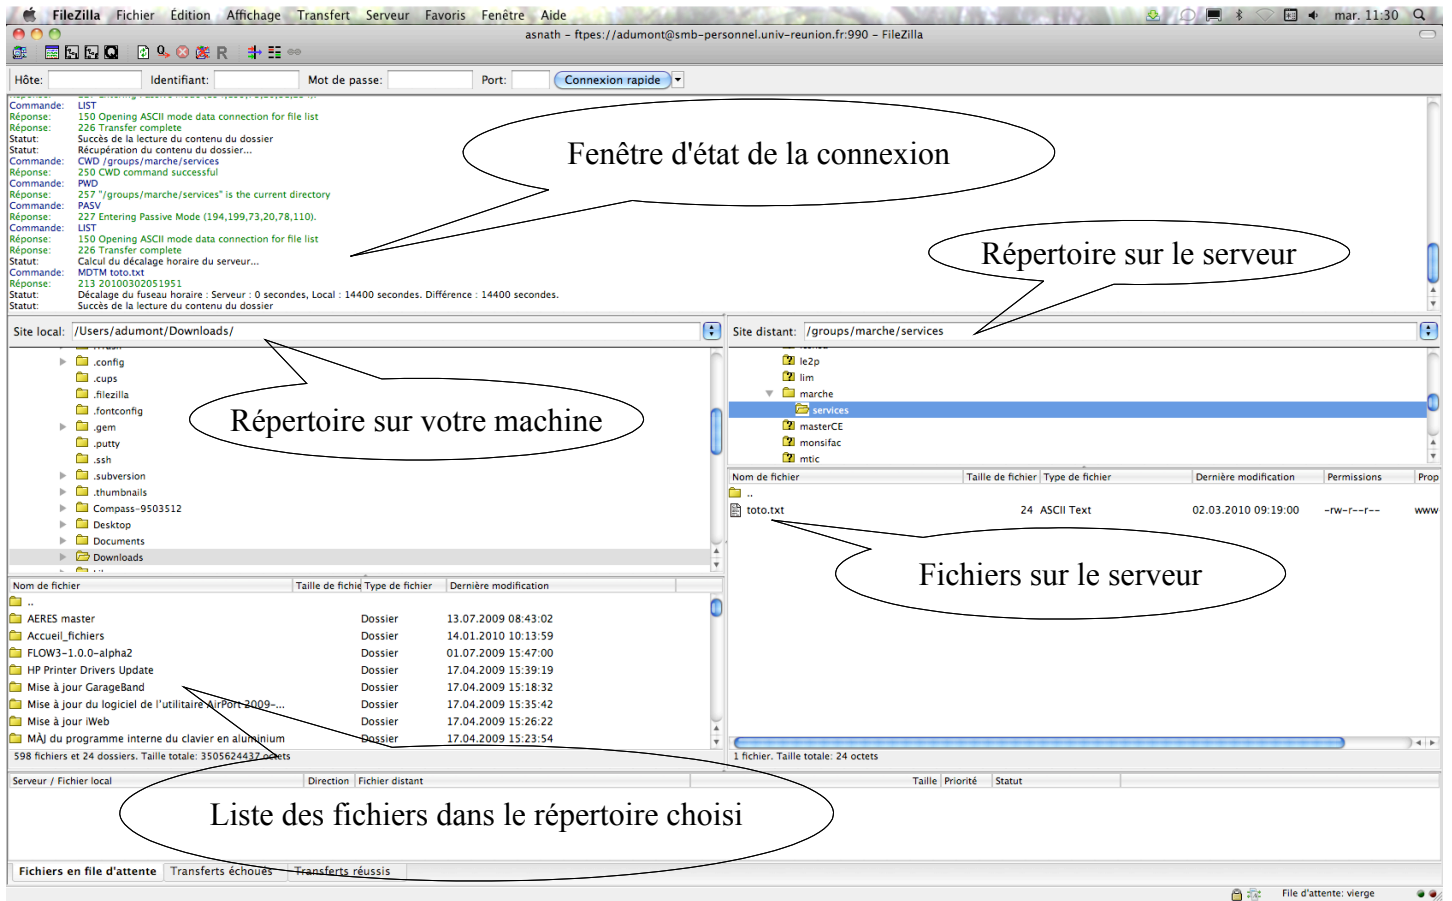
FileZilla Fichier Édition Affichage Transfert Serveur Favoris Fenêtre Aide mar. 11:30

asnath - ftpes://adumont@smb-personnel.univ-reunion.fr:990 - FileZilla

Hôte: Identifiant: Mot de passe: Port: Connexion rapide

Commande: LIST
Réponse: 150 Opening ASCII mode data connection for file list
Réponse: 226 Transfer complete
Statut: Succès de la lecture du contenu du dossier
Statut: Récupération du contenu du dossier...
Commande: CWD /groups/marche/services
Réponse: 250 CWD command successful
Commande: PWD
Réponse: 257 "/groups/marche/services" is the current directory
Commande: PASV
Réponse: 227 Entering Passive Mode (194,199,73,20,78,110).
Commande: LIST
Réponse: 150 Opening ASCII mode data connection for file list
Réponse: 226 Transfer complete
Statut: Calcul du décalage horaire du serveur...
Commande: MDTM toto.txt
Réponse: 213 20100302051951
Statut: Décalage du fuseau horaire : Serveur : 0 secondes, Local : 14400 secondes. Différence : 14400 secondes.
Statut: Succès de la lecture du contenu du dossier

Fenêtre d'état de la connexion

Répertoire sur le serveur

Site local: /Users/adumont/Downloads/

Site distant: /groups/marche/services

.config
.cups
.filezilla
.fontconfig
.gem
.putty
.ssh
.subversion
.thumbnails
Compass-9503512
Desktop
Documents
Downloads

Répertoire sur votre machine

le2p
lim
marche
services
masterCE
monsifac
mtic

| Nom de fichier | Taille de fichier | Type de fichier | Dernière modification | Permissions | Prop |
|---|---|---|---|---|---|
| .. | | | | | |
| toto.txt | 24 | ASCII Text | 02.03.2010 09:19:00 | -rw-r--r-- | www |

Fichiers sur le serveur

| Nom de fichier | Taille de fichie | Type de fichier | Dernière modification |
|---|---|---|---|
| .. | | | |
| AERES master | | Dossier | 13.07.2009 08:43:02 |
| Accueil_fichiers | | Dossier | 14.01.2010 10:13:59 |
| FLOW3-1.0.0-alpha2 | | Dossier | 01.07.2009 15:47:00 |
| HP Printer Drivers Update | | Dossier | 17.04.2009 15:39:19 |
| Mise à jour GarageBand | | Dossier | 17.04.2009 15:18:32 |
| Mise à jour du logiciel de l'utilitaire AirPort 2009-... | | Dossier | 17.04.2009 15:35:42 |
| Mise à jour iWeb | | Dossier | 17.04.2009 15:26:22 |
| MÀJ du programme interne du clavier en aluminium | | Dossier | 17.04.2009 15:23:54 |

598 fichiers et 24 dossiers. Taille totale: 3505624437 octets

1 fichier. Taille totale: 24 octets

Serveur / Fichier local | Direction | Fichier distant | Taille | Priorité | Statut

Liste des fichiers dans le répertoire choisi

Fichiers en file d'attente | Transferts échoués | Transferts réussis

File d'attente: vierge